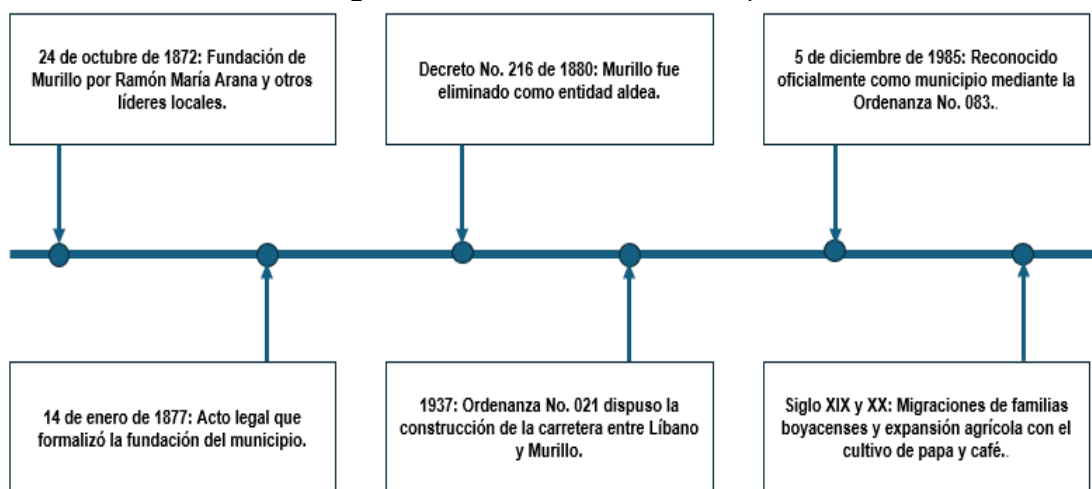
24 de octubre de 1872: Fundación de Murillo por Ramón María Arana y otros líderes locales.

Decreto No. 216 de 1880: Murillo fue eliminado como entidad aldea.

5 de diciembre de 1985: Reconocido oficialmente como municipio mediante la Ordenanza No. 083..

14 de enero de 1877: Acto legal que formalizó la fundación del municipio.

1937: Ordenanza No. 021 dispuso la construcción de la carretera entre Líbano y Murillo.

Siglo XIX y XX: Migraciones de familias boyacenses y expansión agrícola con el cultivo de papa y café..